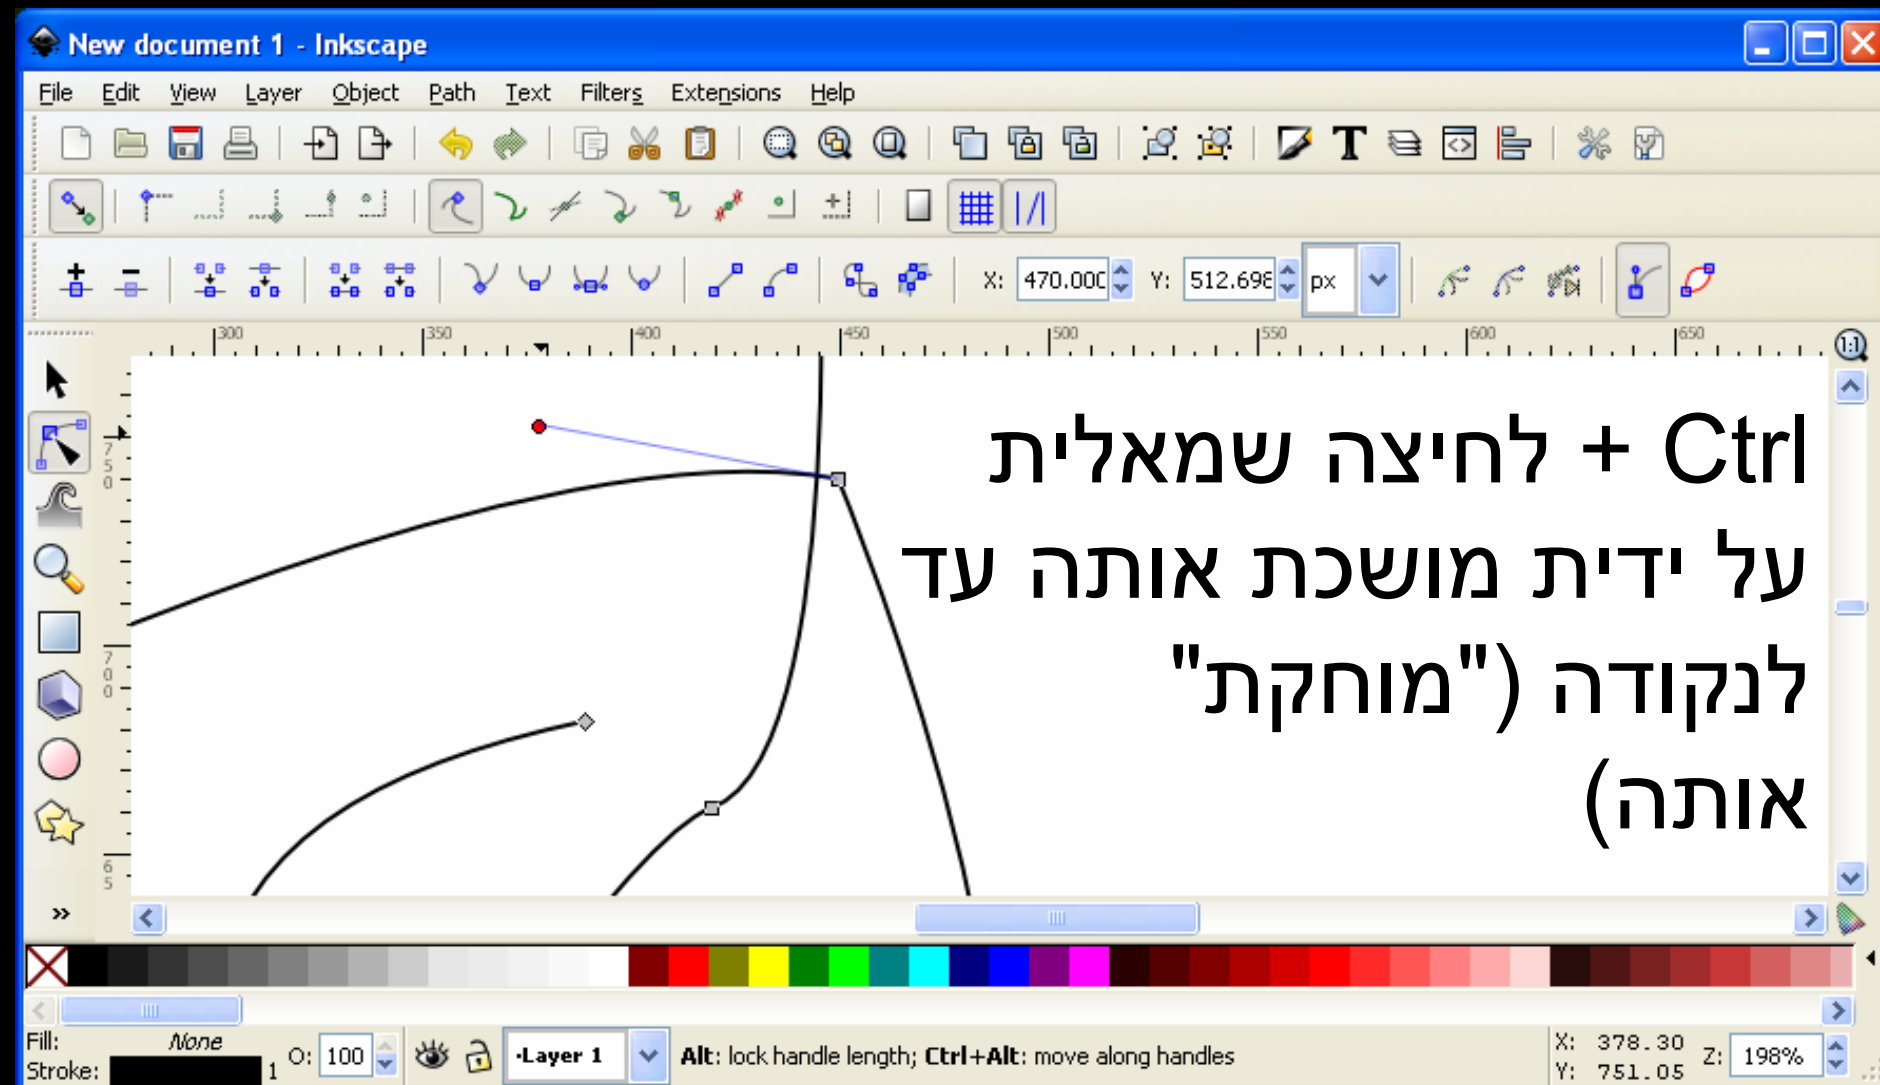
New document 1 - Inkscape

File Edit View Layer Object Path Text Filters Extensions Help

X: 470.000 Y: 512.698 px

300 350 400 450 500 550 600 650

Ctrl + לחיצה שמאלית על ידית מושכת אותה עד לנקודה ("מוחקת" אותה)

Fill: None
Stroke: 1
O: 100
•Layer 1
Alt: lock handle length; Ctrl+Alt: move along handles
X: 378.30
Y: 751.05
Z: 198%